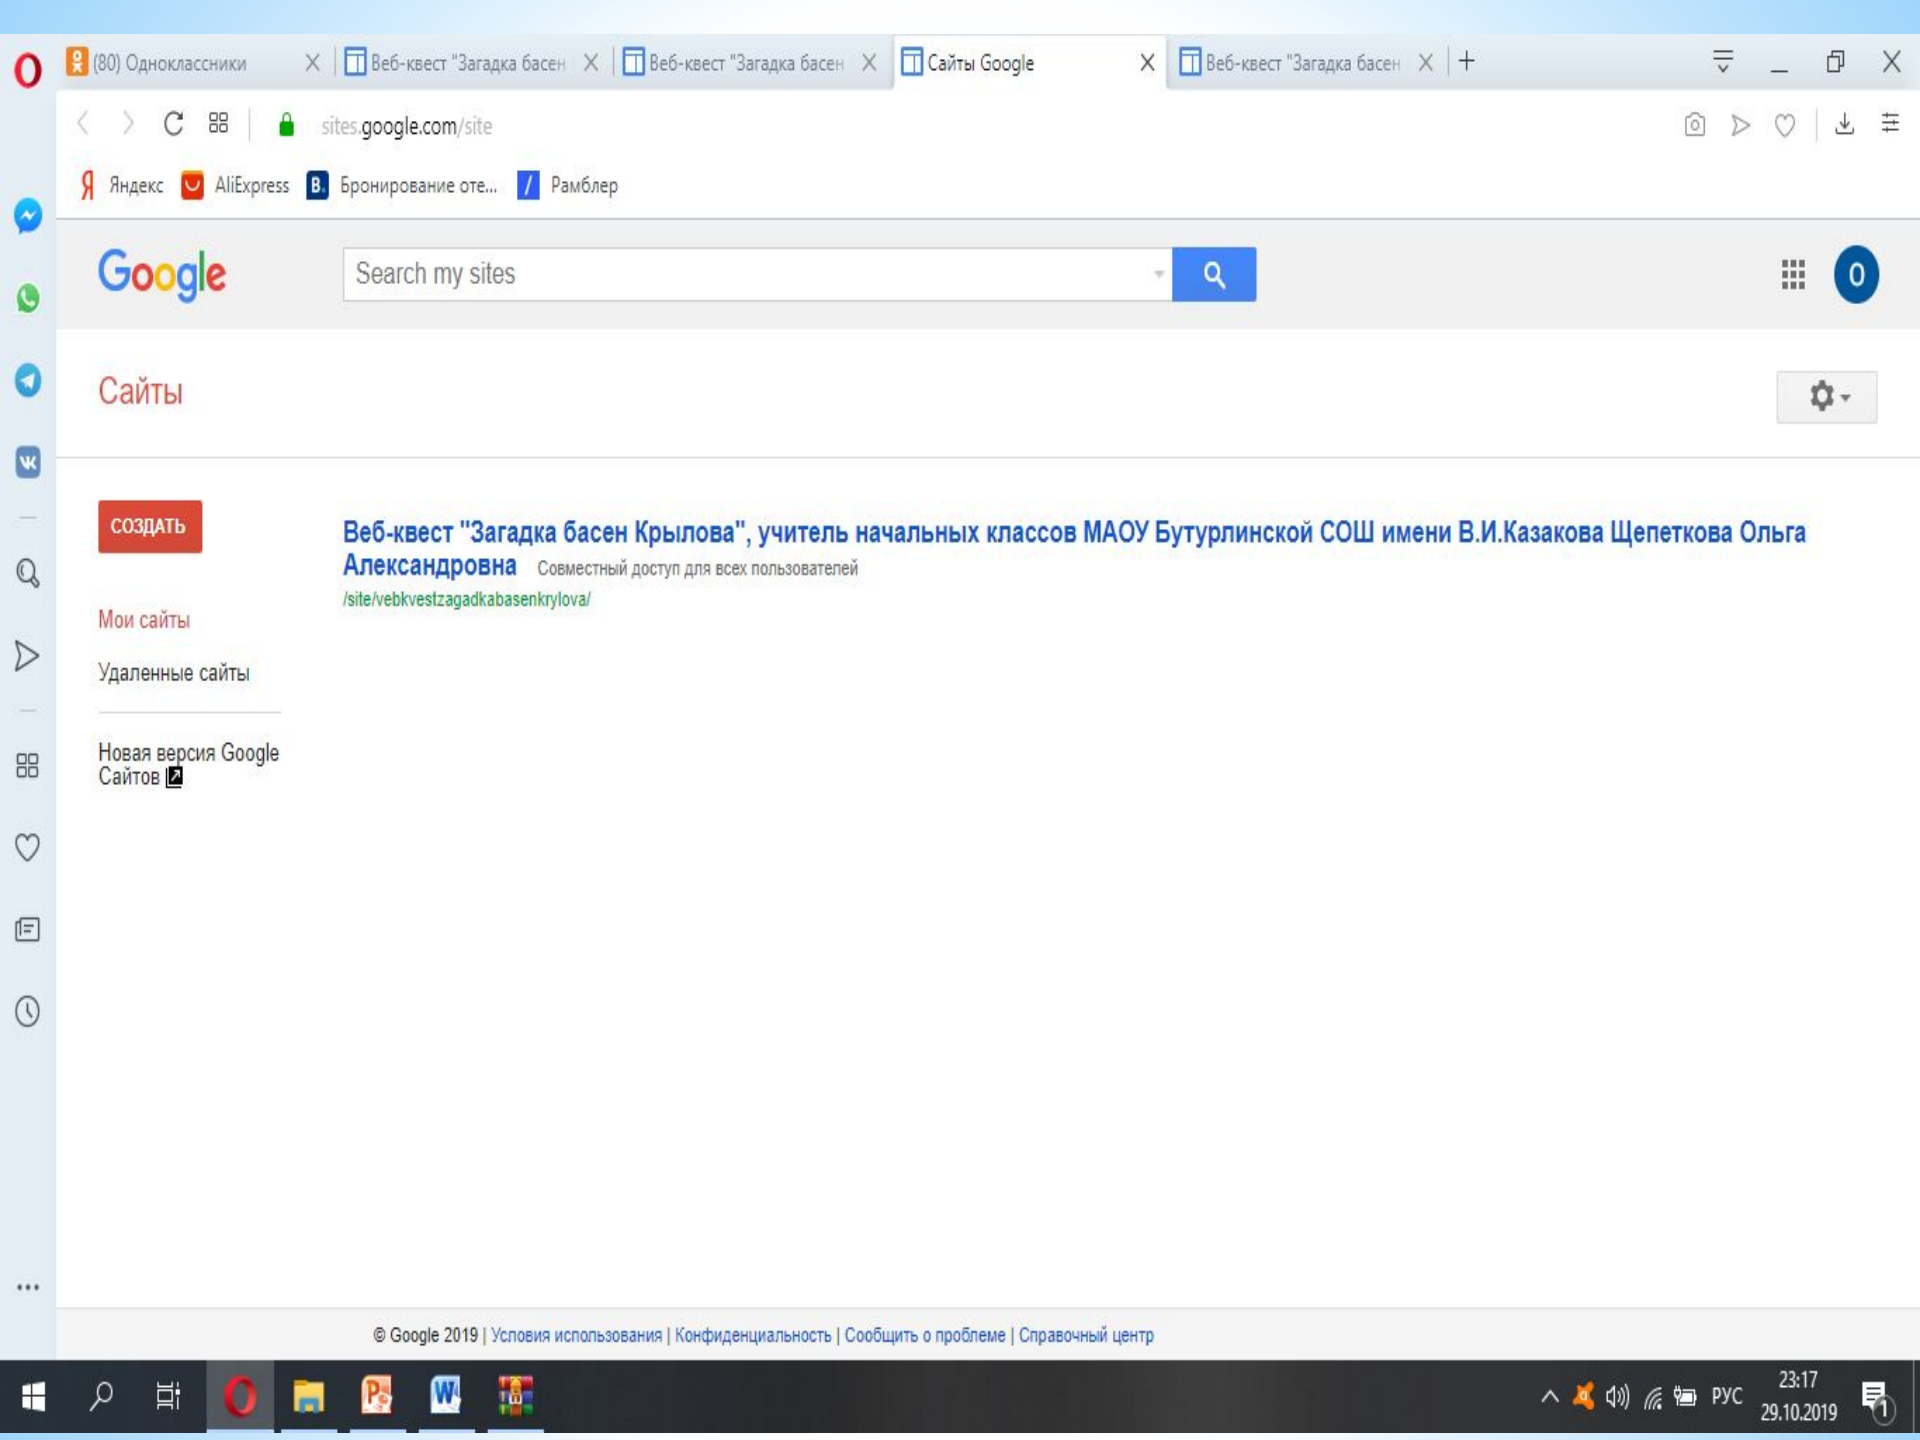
(80) Одноклассники
Веб-квест "Загадка басен
Веб-квест "Загадка басен
Сайты Google
Веб-квест "Загадка басен

sites.google.com/site

Яндекс AliExpress Бронирование оте... Рамблер

Google
Search my sites

0

Сайты

СОЗДАТЬ

Мои сайты
Удаленные сайты
Новая версия Google Сайтов

Веб-квест "Загадка басен Крылова", учитель начальных классов МАОУ Бутурлинской СОШ имени В.И.Казакова Щепеткова Ольга Александровна Совместный доступ для всех пользователей
/site/vebkvestzagadkabasenkrylova/

© Google 2019 | Условия использования | Конфиденциальность | Сообщить о проблеме | Справочный центр

РУС 23:17 29.10.2019